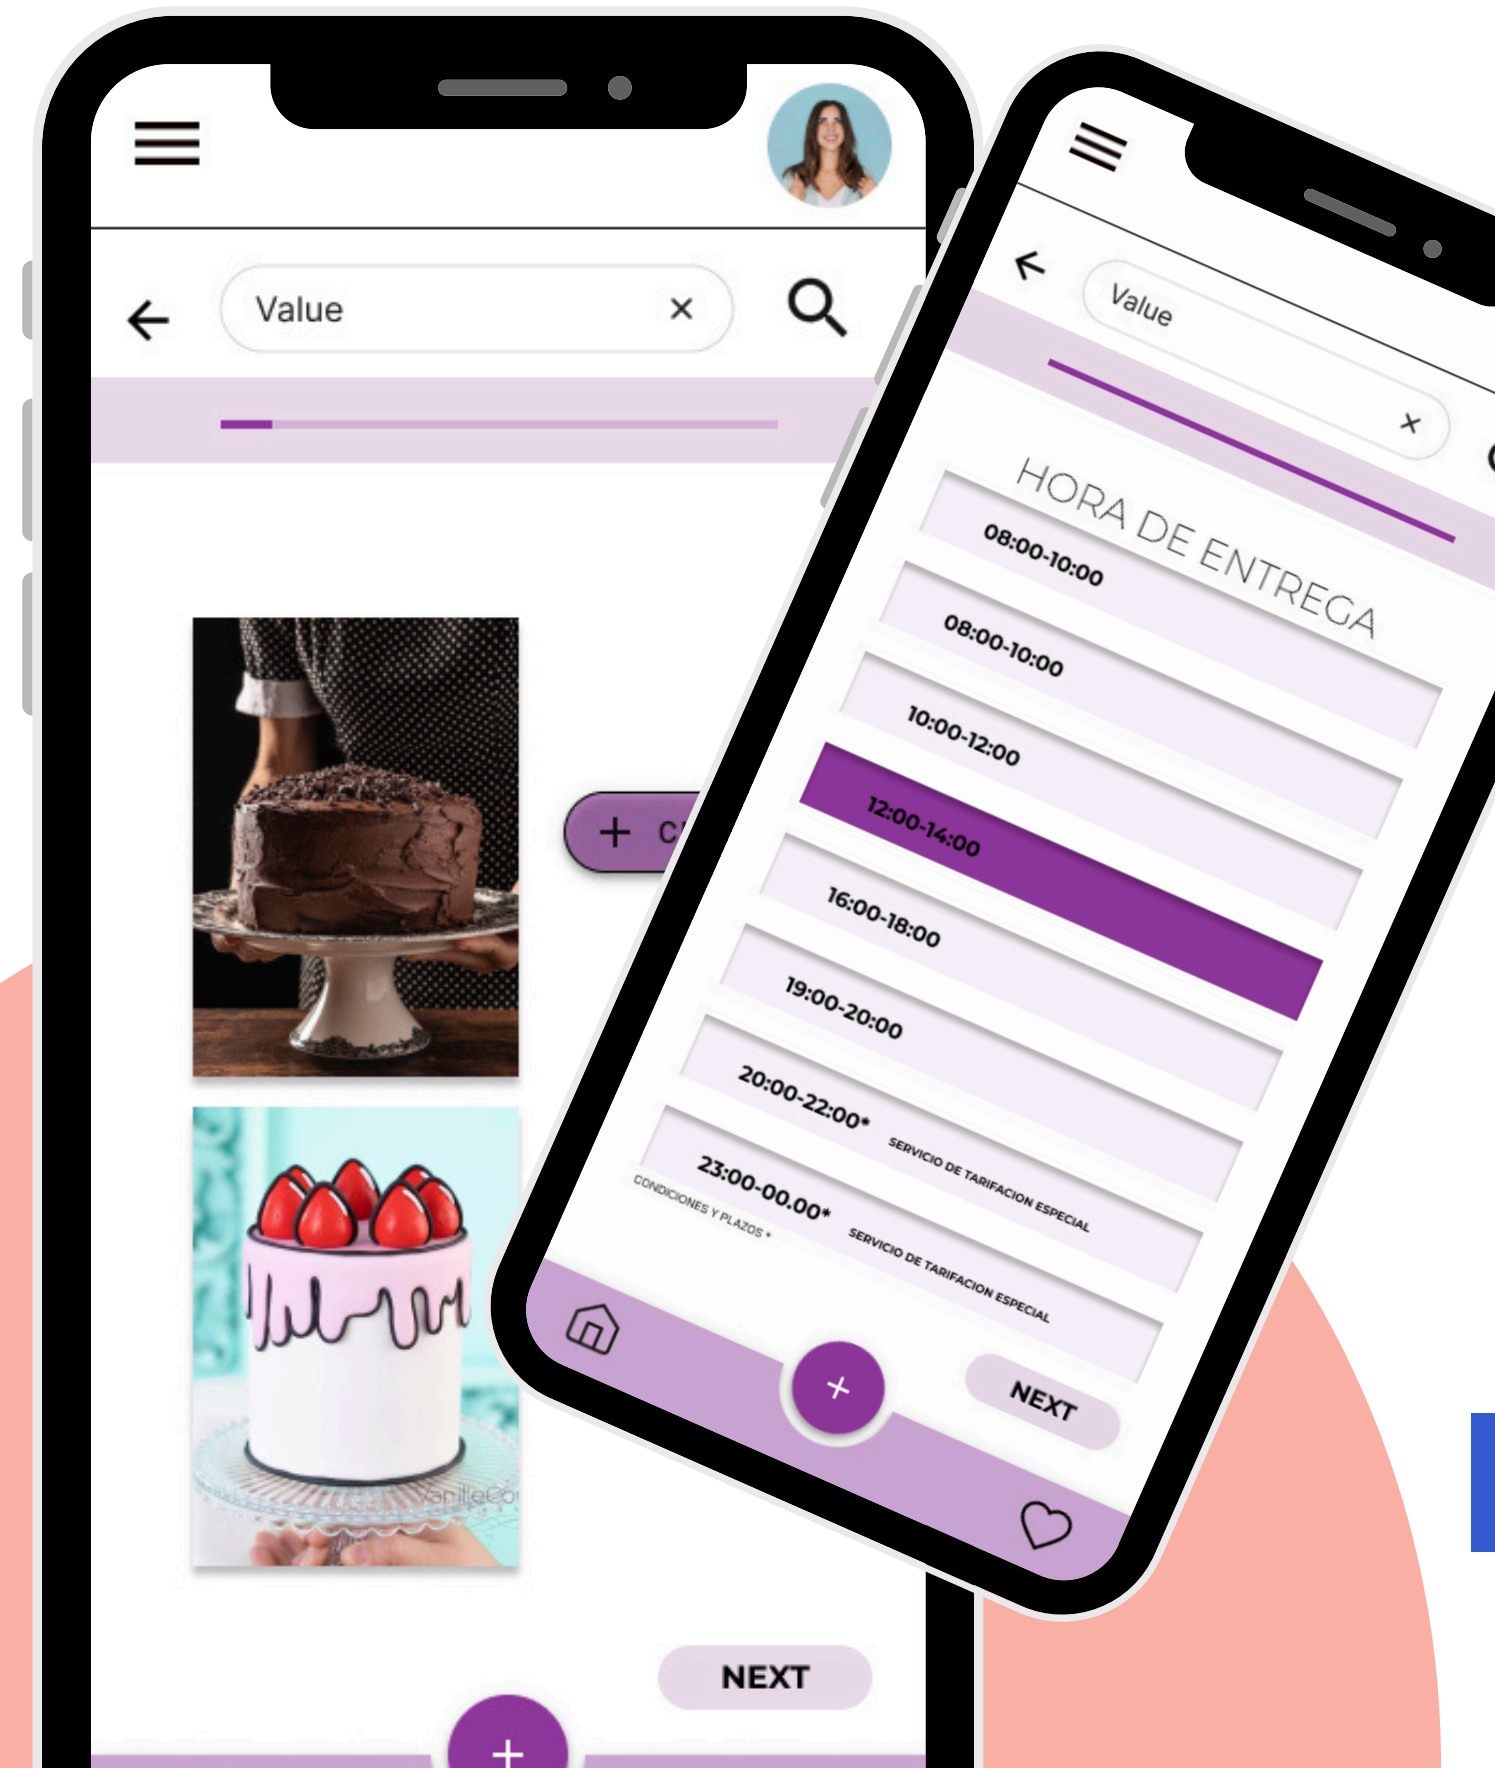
Value ×

+ C

NEXT

+

Value ×

HORA DE ENTREGA

08:00-10:00

08:00-10:00

10:00-12:00

12:00-14:00

16:00-18:00

19:00-20:00

20:00-22:00* SERVICIO DE TARIFACION ESPECIAL

23:00-00.00* SERVICIO DE TARIFACION ESPECIAL

CONDICIONES Y PLAZOS *

+

NEXT